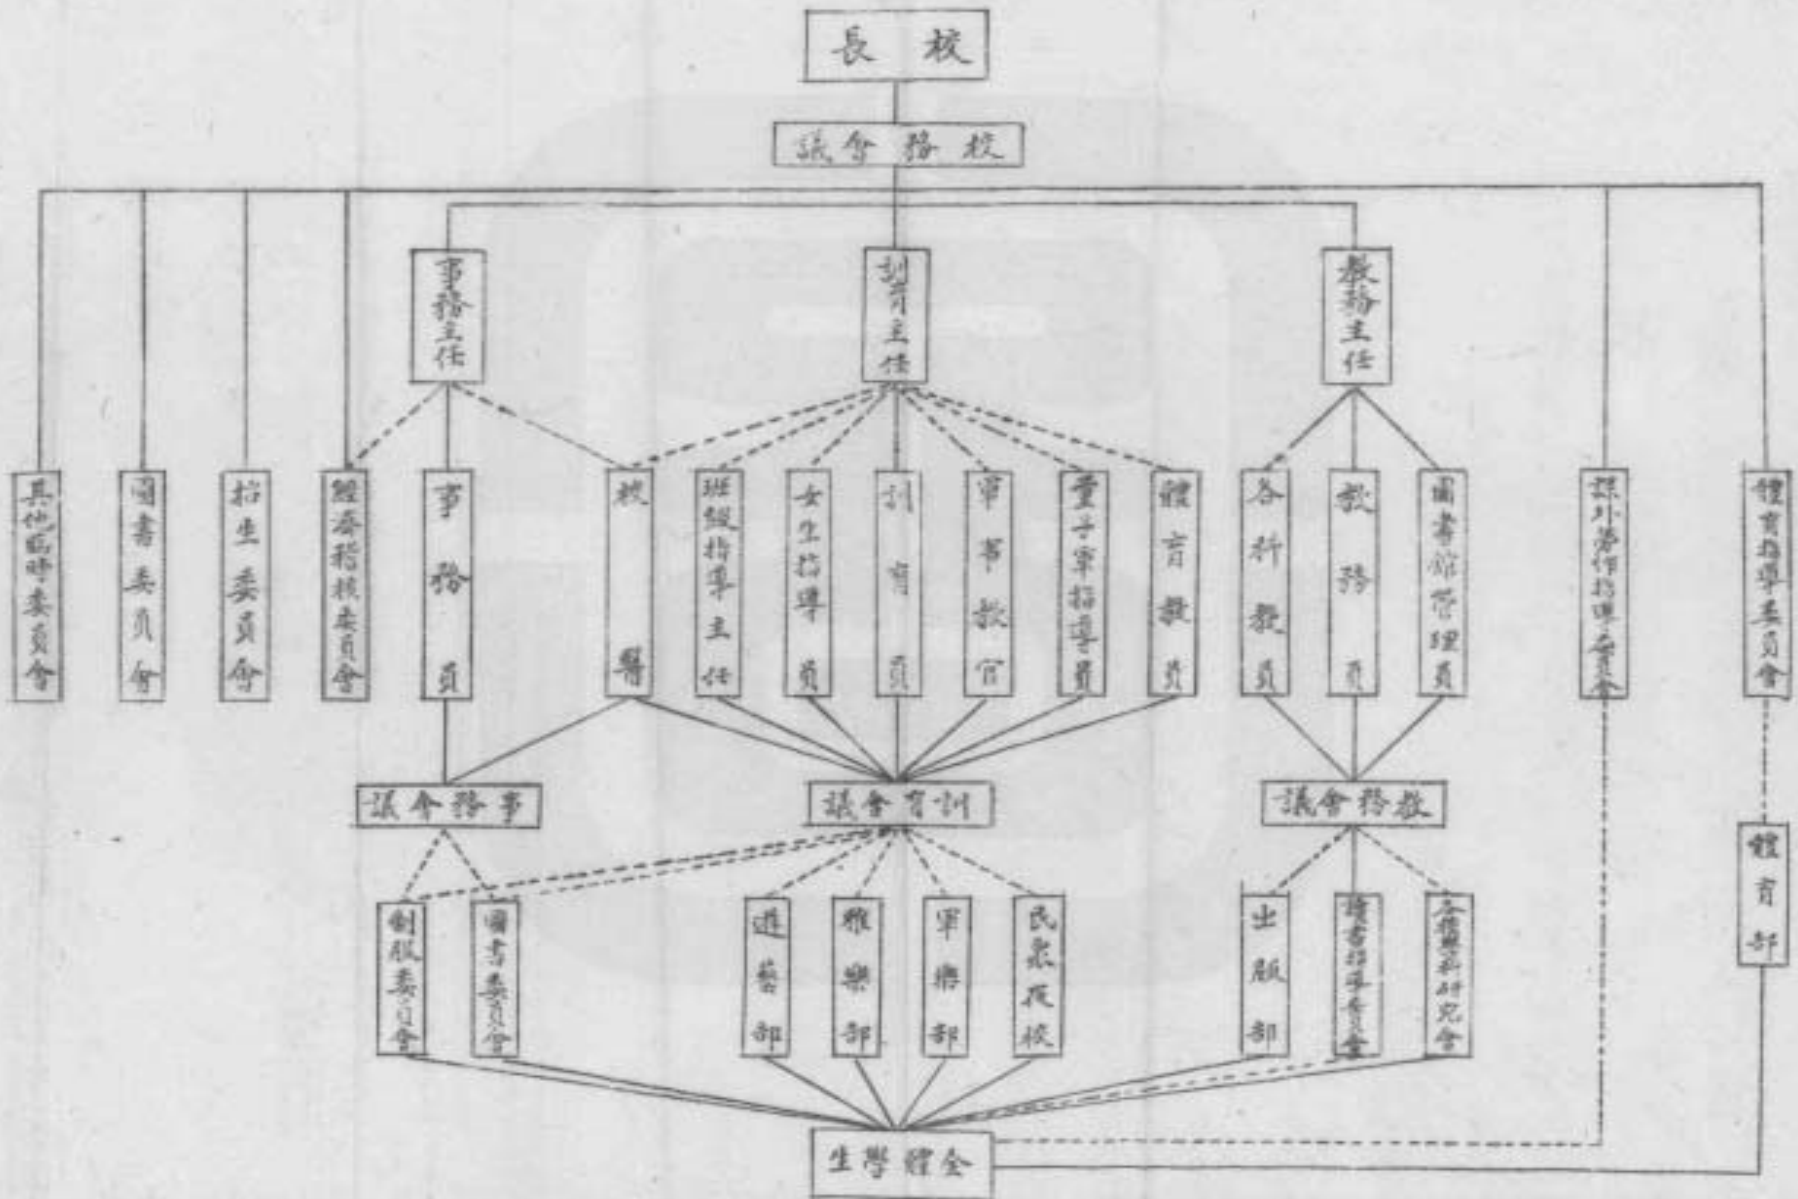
長 校

議會務校

事務主任

訓育主任

教務主任

其他臨時委員會

圖書委員會

招生委員會

經濟稽核委員會

事務員

校醫

班級指導主任

女生指導員

訓育員

軍事教官

童子軍指導員

體育教員

各科教員

教務員

圖書館管理員

課外勞作指導委員會

體育指導委員會

議會務事

議會育訓

議會務教

體育部

制服委員會

圖書委員會

遊藝部

雅樂部

軍樂部

民衆夜校

出版部

讀書指導委員會

各種學科研究會

生學體全